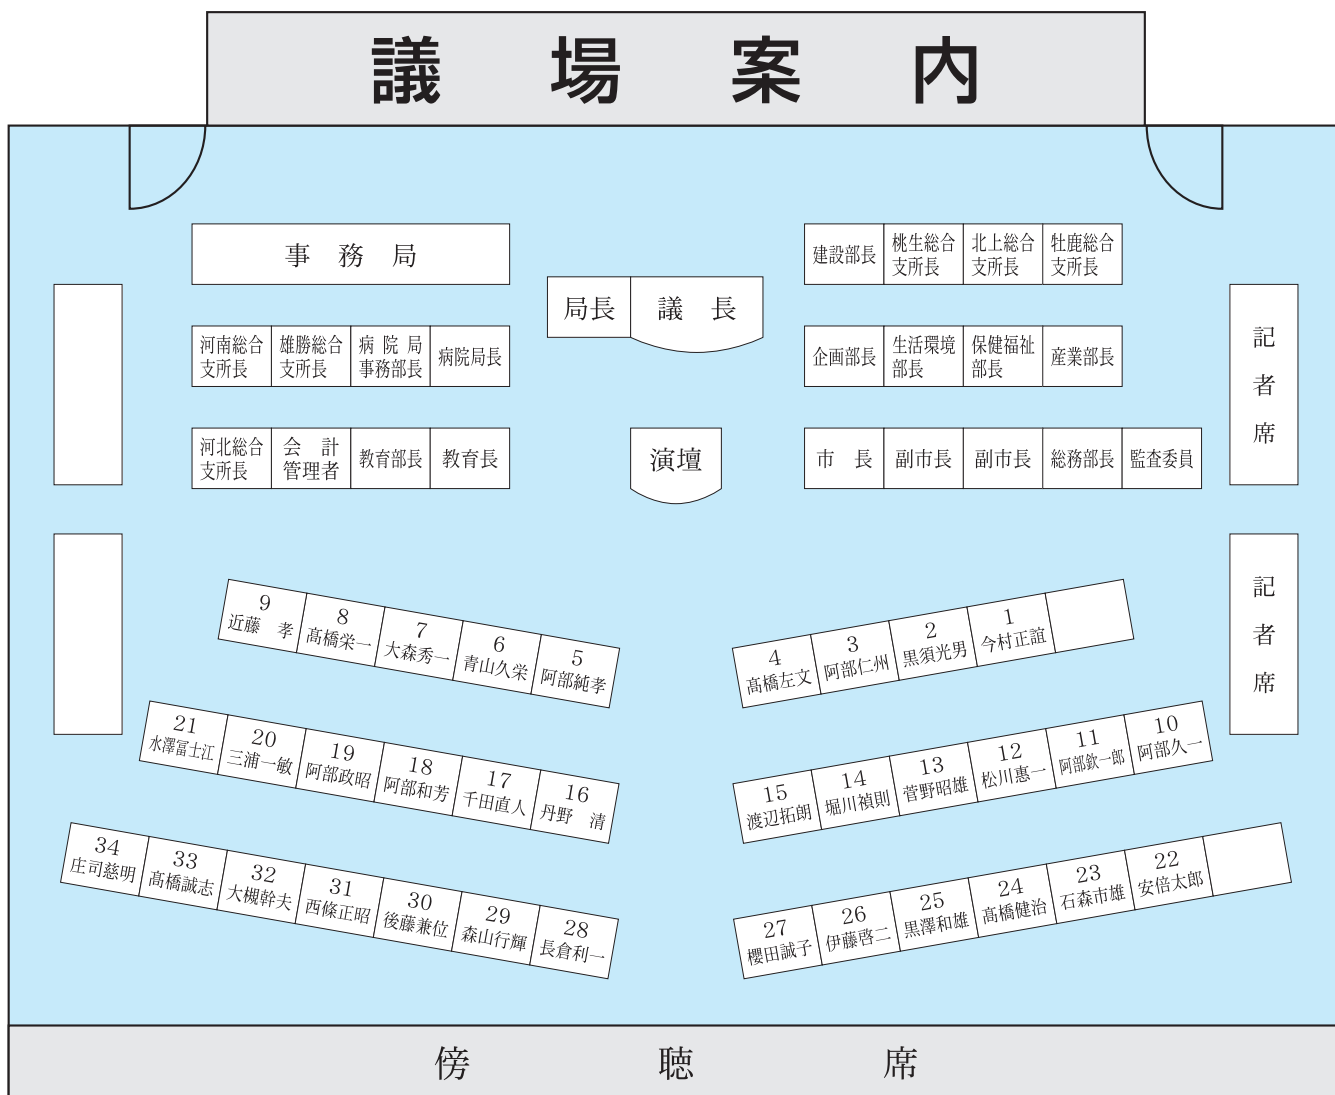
議場案内

事務局

局長　議長

建設部長　桃生総合支所長　北上総合支所長　牡鹿総合支所長

河南総合支所長　雄勝総合支所長　病院局事務部長　病院局長

企画部長　生活環境部長　保健福祉部長　産業部長

河北総合支所長　会計管理者　教育部長　教育長

演壇

市長　副市長　副市長　総務部長　監査委員

記者席

記者席

9 近藤孝　8 髙橋栄一　7 大森秀一　6 青山久栄　5 阿部純孝

4 高橋左文　3 阿部仁州　2 黒須光男　1 今村正誼

21 水澤冨士江　20 三浦一敏　19 阿部政昭　18 阿部和芳　17 千田直人　16 丹野清

15 渡辺拓朗　14 堀川禎則　13 菅野昭雄　12 松川惠一　11 阿部欽一郎　10 阿部久一

34 庄司慈明　33 髙橋誠志　32 大槻幹夫　31 西條正昭　30 後藤兼位　29 森山行輝　28 長倉利一

27 櫻田誠子　26 伊藤啓二　25 黒澤和雄　24 髙橋健治　23 石森市雄　22 安倍太郎

傍聴席